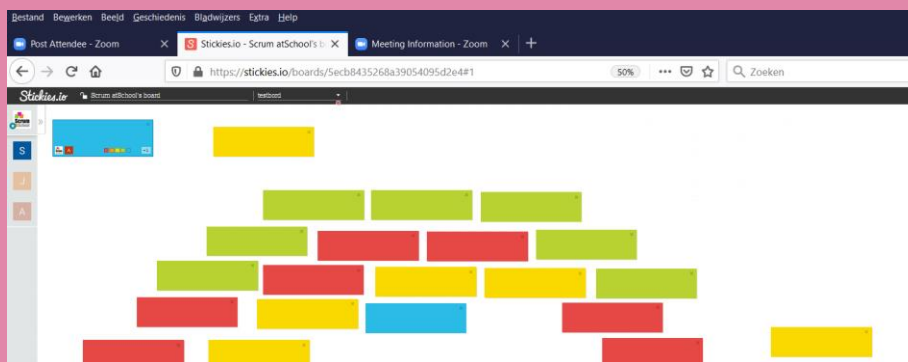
Bestand Bewerken Beeld Geschiedenis Bladwijzers Extra Help

Post Attendee - Zoom
Stickies.io - Scrum atSchool's b
Meeting Information - Zoom

https://stickies.io/boards/5ecb8435268a39054095d2e4#1
50%
Zoeken

Stickies.io
Scrum atSchool's board
testbord

S
J
A